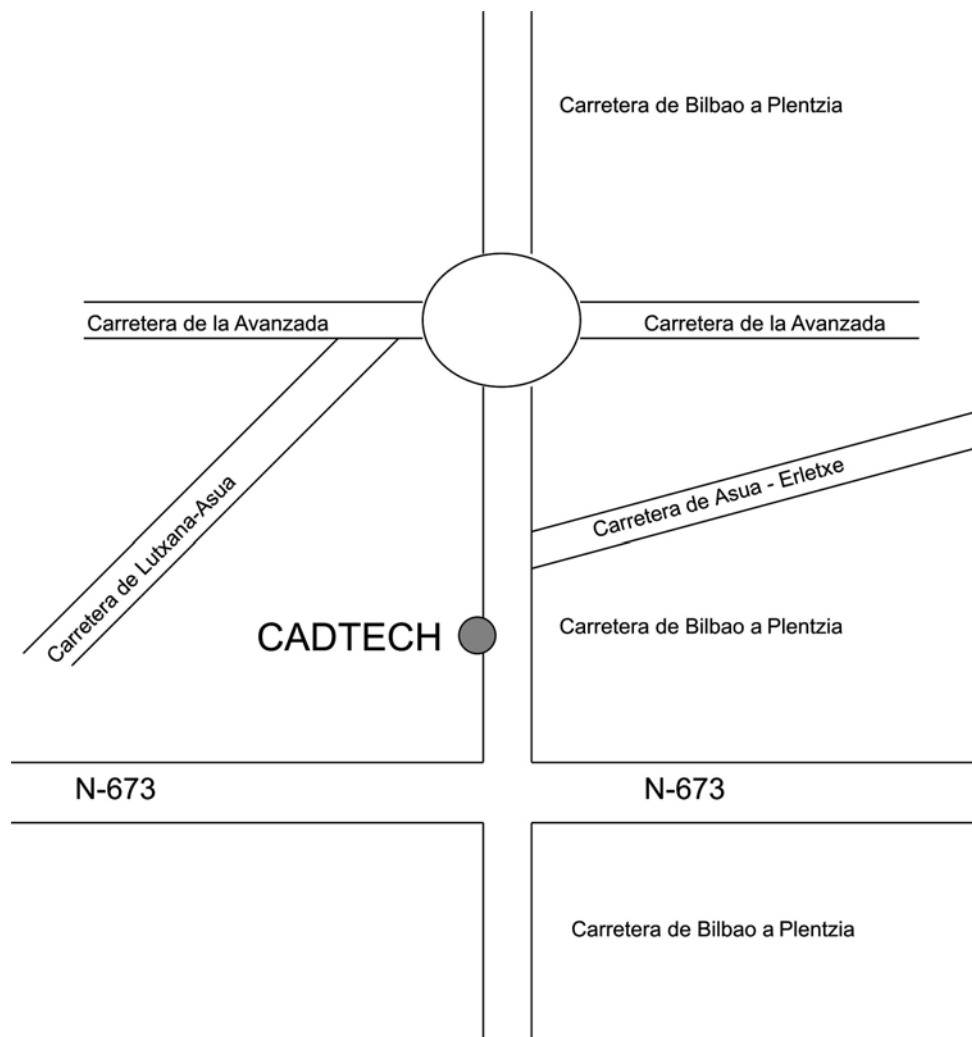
Carretera de Bilbao a Plentzia

Carretera de la Avanzada

Carretera de la Avanzada

Carretera de Asua - Erletxe

Carretera de Lutxana-Asua

CADTECH

Carretera de Bilbao a Plentzia

N-673

N-673

Carretera de Bilbao a Plentzia